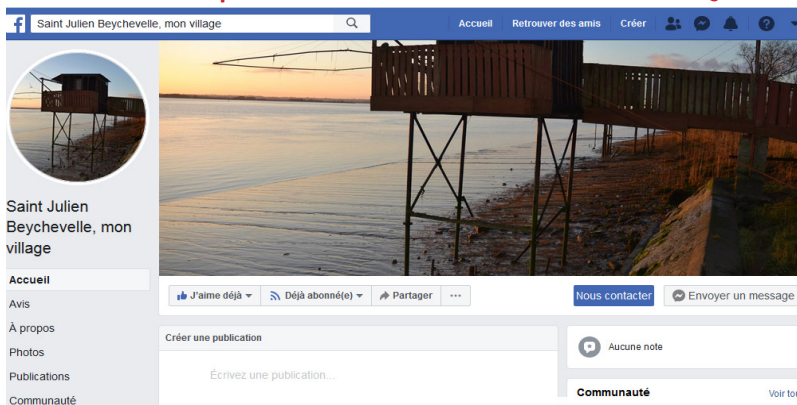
Saint Julien Beychevelle, mon village

Accueil
Retrouver des amis
Créer

Saint Julien Beychevelle, mon village

Accueil
Avis
À propos
Photos
Publications
Communauté

J'aime déjà
Déjà abonné(e)
Partager
...
Nous contacter
Envoyer un message

Créer une publication
Écrivez une publication...

Aucune note

Communauté
Voir to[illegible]